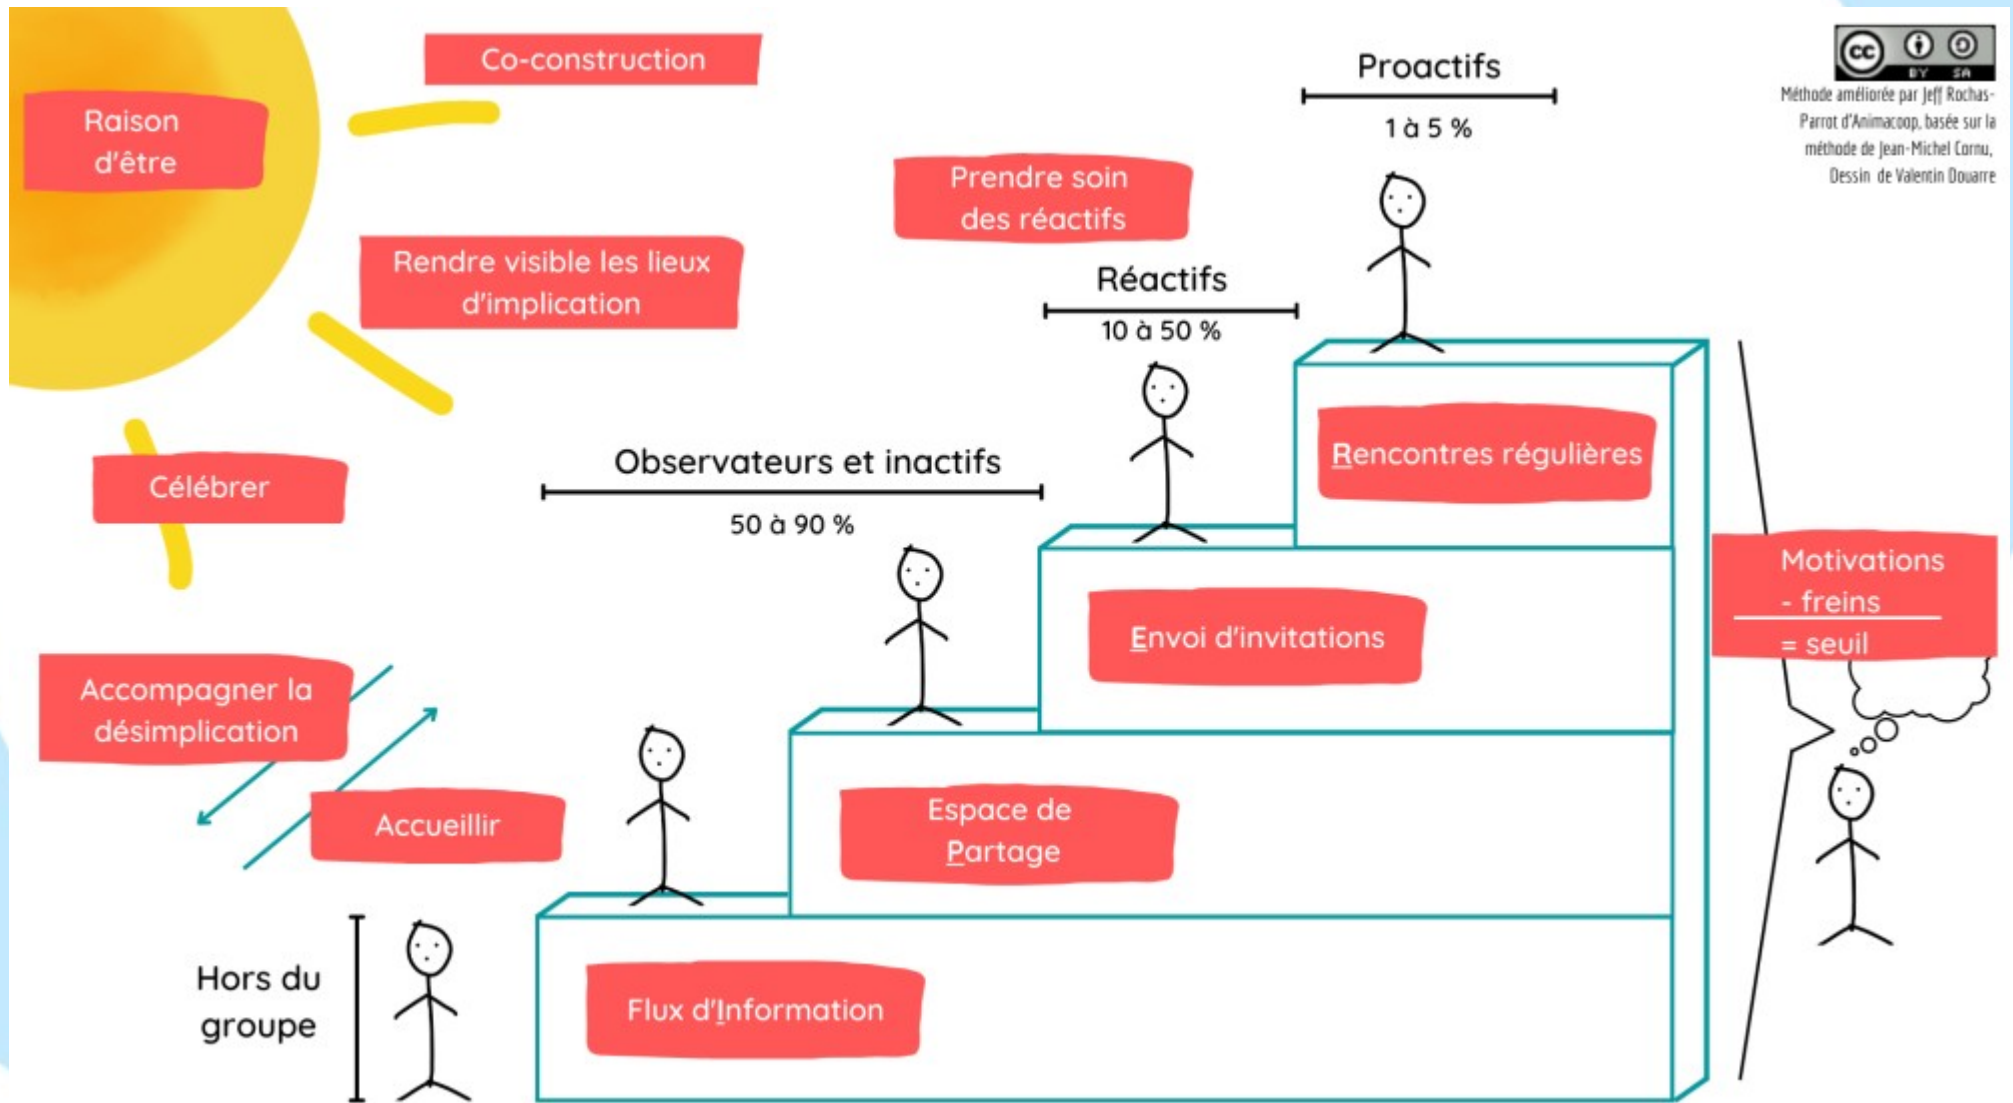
Raison d'être

Co-construction

Rendre visible les lieux d'implication

Célébrer

Accompagner la désimplication

Accueillir

Hors du groupe

Prendre soin des réactifs

Proactifs

1 à 5 %

Réactifs

10 à 50 %

Observateurs et inactifs

50 à 90 %

Rencontres régulières

Envoi d'invitations

Espace de Partage

Flux d'Information

Motivations
- freins
= seuil

cc BY SA

Méthode améliorée par Jeff Rochas-Parrot d'Animacoop, basée sur la méthode de Jean-Michel Cornu, Dessin de Valentin Douarre